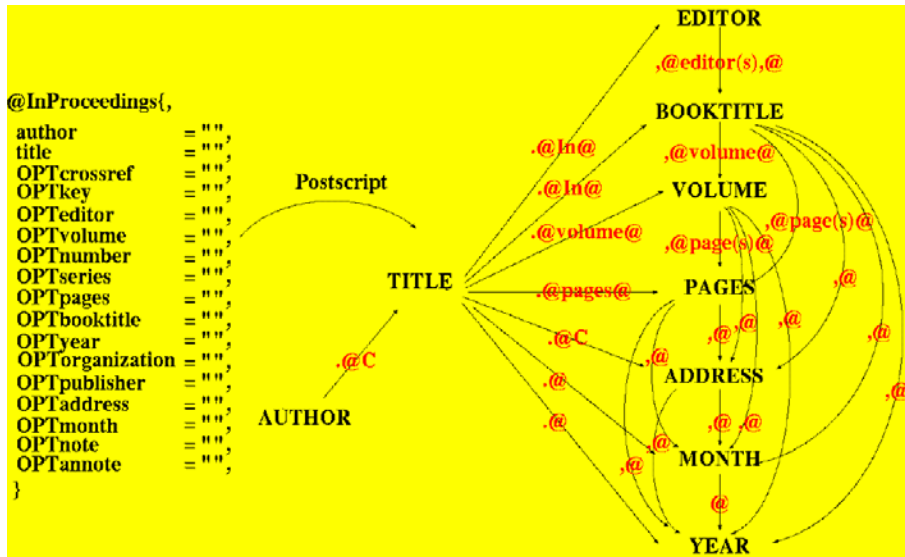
@InProceedings{,
author = "",
title = "",
OPTcrossref = "",
OPTkey = "",
OPTeditor = "",
OPTvolume = "",
OPTnumber = "",
OPTseries = "",
OPTpages = "",
OPTbooktitle = "",
OPTyear = "",
OPTorganization = "",
OPTpublisher = "",
OPTaddress = "",
OPTmonth = "",
OPTnote = "",
OPTannote = "",
}

Postscript

TITLE

.@C

AUTHOR

EDITOR
,@editor(s),@
BOOKTITLE
.@In@
,@volume@
.@In@
VOLUME
,@page(s)@
.@volume@
,@page(s)@
.@pages@
PAGES
,@
,@
,@
,@
.@C
,@
,@
.@
ADDRESS
,@
.@
,@
,@
,@
MONTH
,@
@
YEAR